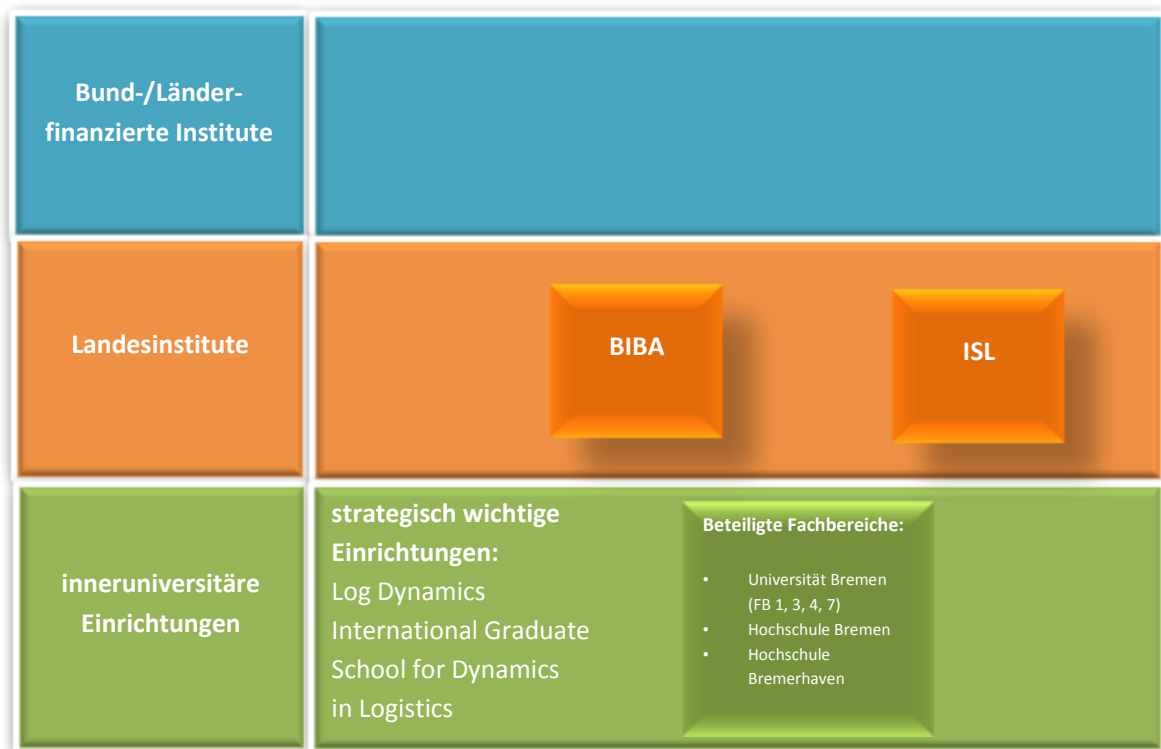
Bund-/Länder-finanzierte Institute

Landesinstitute

BIBA

ISL

inneruniversitäre Einrichtungen

strategisch wichtige Einrichtungen:
Log Dynamics
International Graduate School for Dynamics in Logistics

Beteiligte Fachbereiche:

- Universität Bremen (FB 1, 3, 4, 7)
- Hochschule Bremen
- Hochschule Bremerhaven